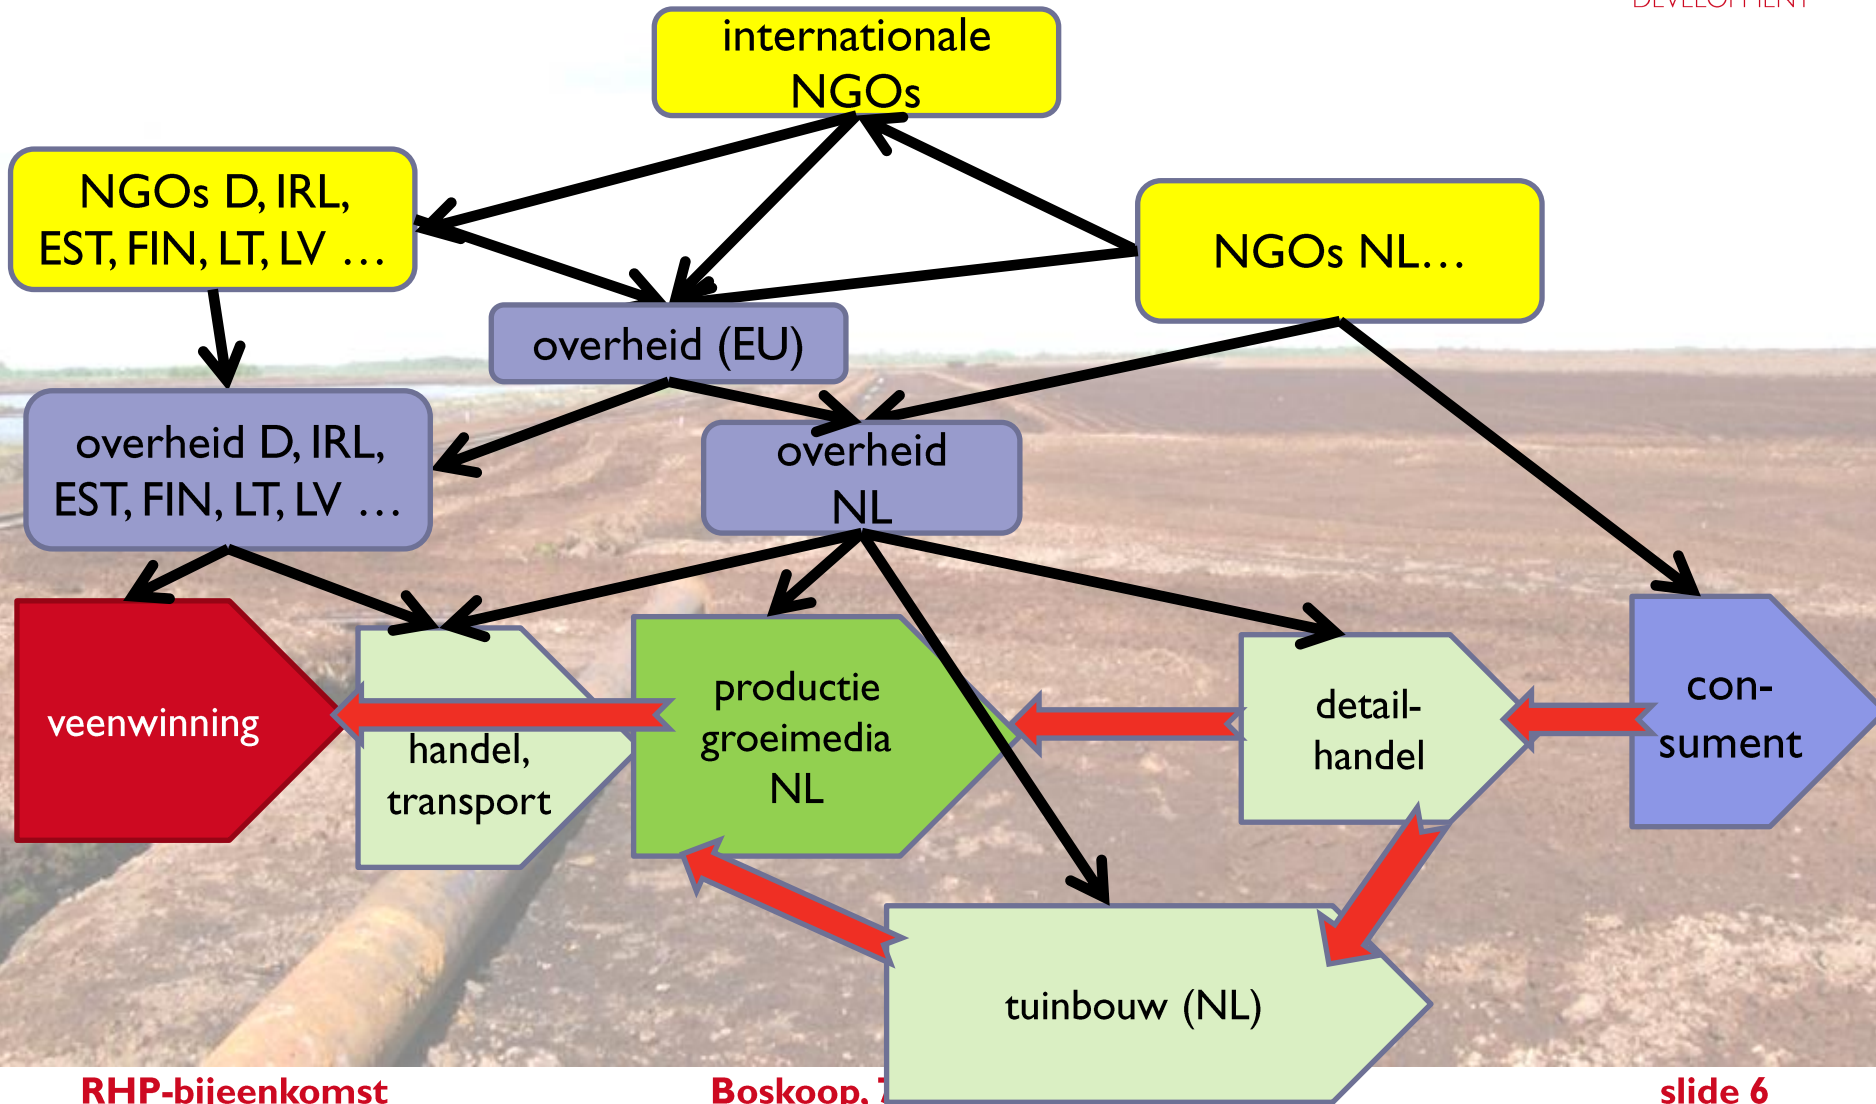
DEVELOPMENT

internationale NGOs

NGOs D, IRL, EST, FIN, LT, LV …

NGOs NL…

overheid (EU)

overheid D, IRL, EST, FIN, LT, LV …

overheid NL

veenwinning

handel, transport

productie groeimedia NL

detail-handel

con-sument

tuinbouw (NL)

RHP-bijeenkomst

Boskoop, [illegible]

slide 6